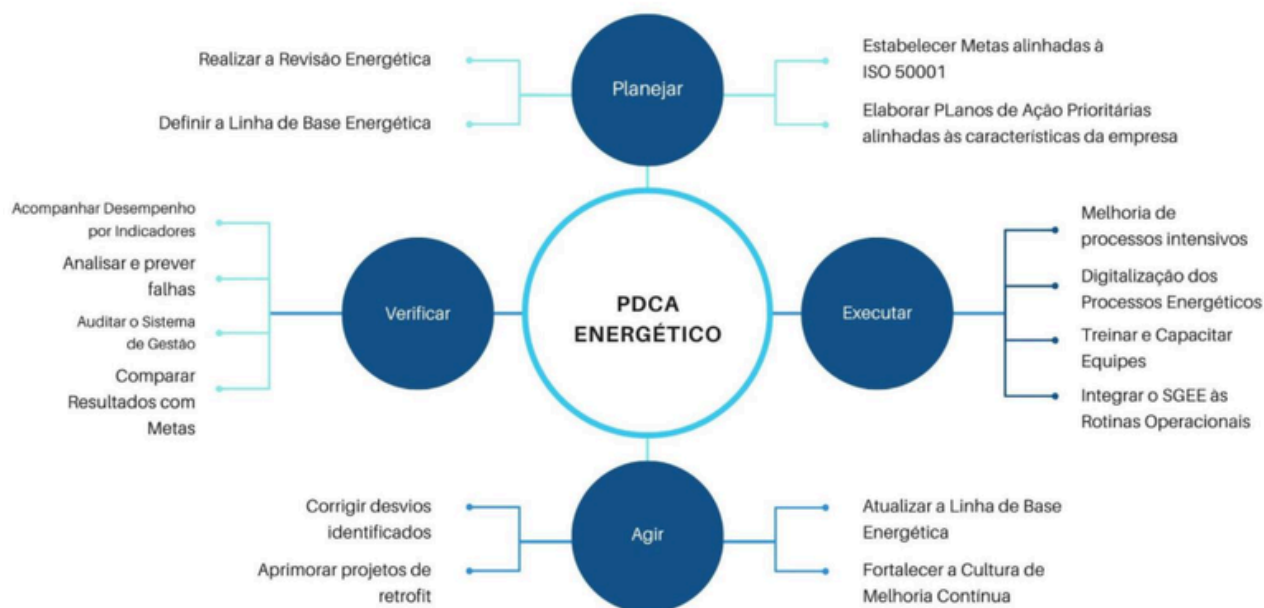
PDCA ENERGÉTICO

Planejar

Realizar a Revisão Energética

Definir a Linha de Base Energética

Estabelecer Metas alinhadas à ISO 50001

Elaborar PLanos de Ação Prioritárias alinhadas às características da empresa

Verificar

Acompanhar Desempenho por Indicadores

Analisar e prever falhas

Auditar o Sistema de Gestão

Comparar Resultados com Metas

Executar

Melhoria de processos intensivos

Digitalização dos Processos Energéticos

Treinar e Capacitar Equipes

Integrar o SGEE às Rotinas Operacionais

Agir

Corrigir desvios identificados

Aprimorar projetos de retrofit

Atualizar a Linha de Base Energética

Fortalecer a Cultura de Melhoria Contínua